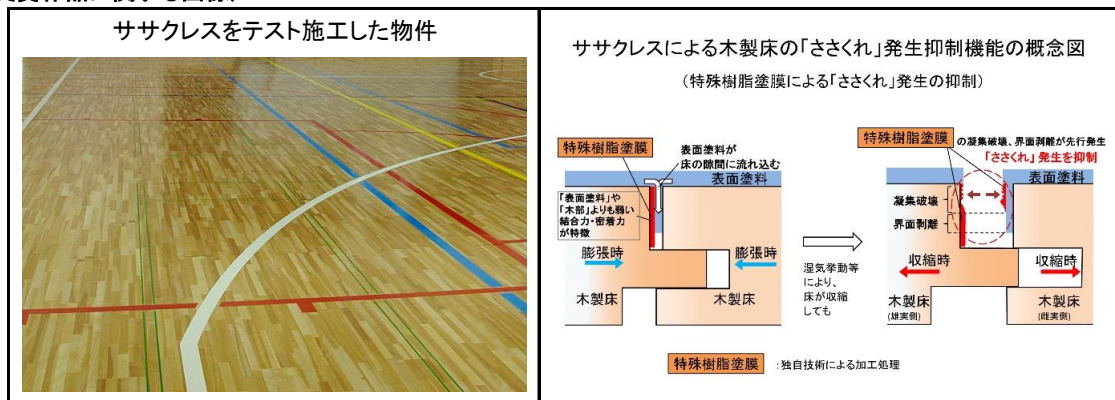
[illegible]

| ササクレスをテスト施工した物件 | ササクレスによる木製床の「ささくれ」発生抑制機能の概念図 |
|---|---|

（特殊樹脂塗膜による「ささくれ」発生の抑制）

特殊樹脂塗膜

表面塗料が床の隙間に流れ込む

表面塗料

「表面塗料」や「木部」よりも弱い結合力・密着力が特徴

膨張時

膨張時

木製床

木製床

湿気挙動等により、床が収縮しても

特殊樹脂塗膜 の凝集破壊、界面剥離が先行発生

「ささくれ」発生を抑制

表面塗料

凝集破壊

界面剥離

収縮時

収縮時

木製床 (雄実側)

木製床 (雌実側)

特殊樹脂塗膜 ：独自技術による加工処理